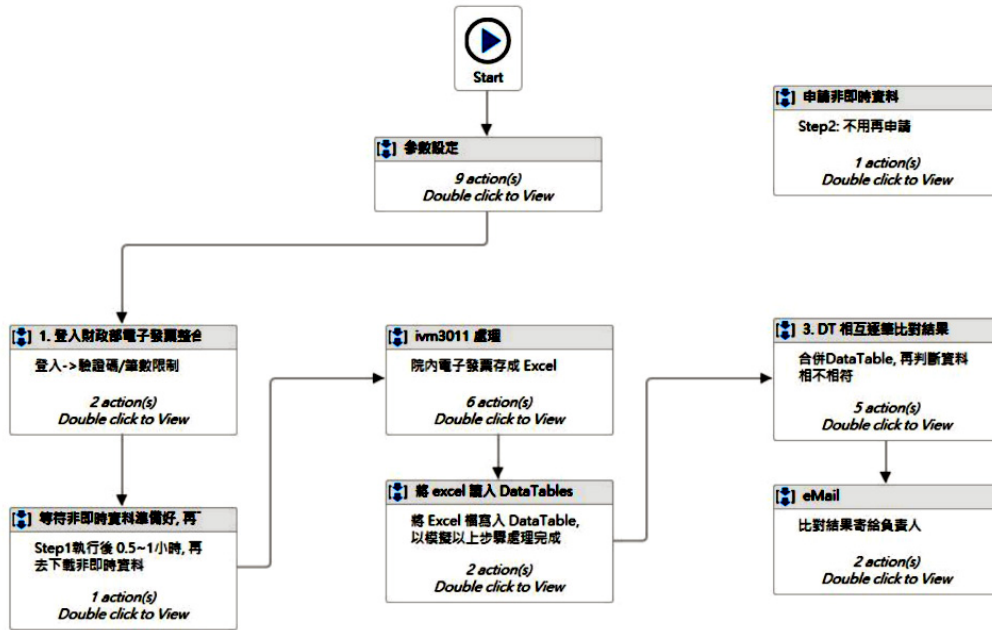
Start

參數設定

9 action(s)
Double click to View

申請非即時資料

Step2: 不用再申請

1 action(s)
Double click to View

1. 登入財政部電子發票整合

登入->驗證碼/筆數限制

2 action(s)
Double click to View

ivm3011 處理

院內電子發票存成 Excel

6 action(s)
Double click to View

3. DT 相互碰撞比對結果

合併DataTable, 再判斷資料相不相符

5 action(s)
Double click to View

等待非即時資料準備好, 再

Step1執行後 0.5~1小時, 再去下載非即時資料

1 action(s)
Double click to View

將 excel 讀入 DataTables

將 Excel 檔寫入 DataTable, 以模擬以上步驟處理完成

2 action(s)
Double click to View

eMail

比對結果寄給負責人

2 action(s)
Double click to View